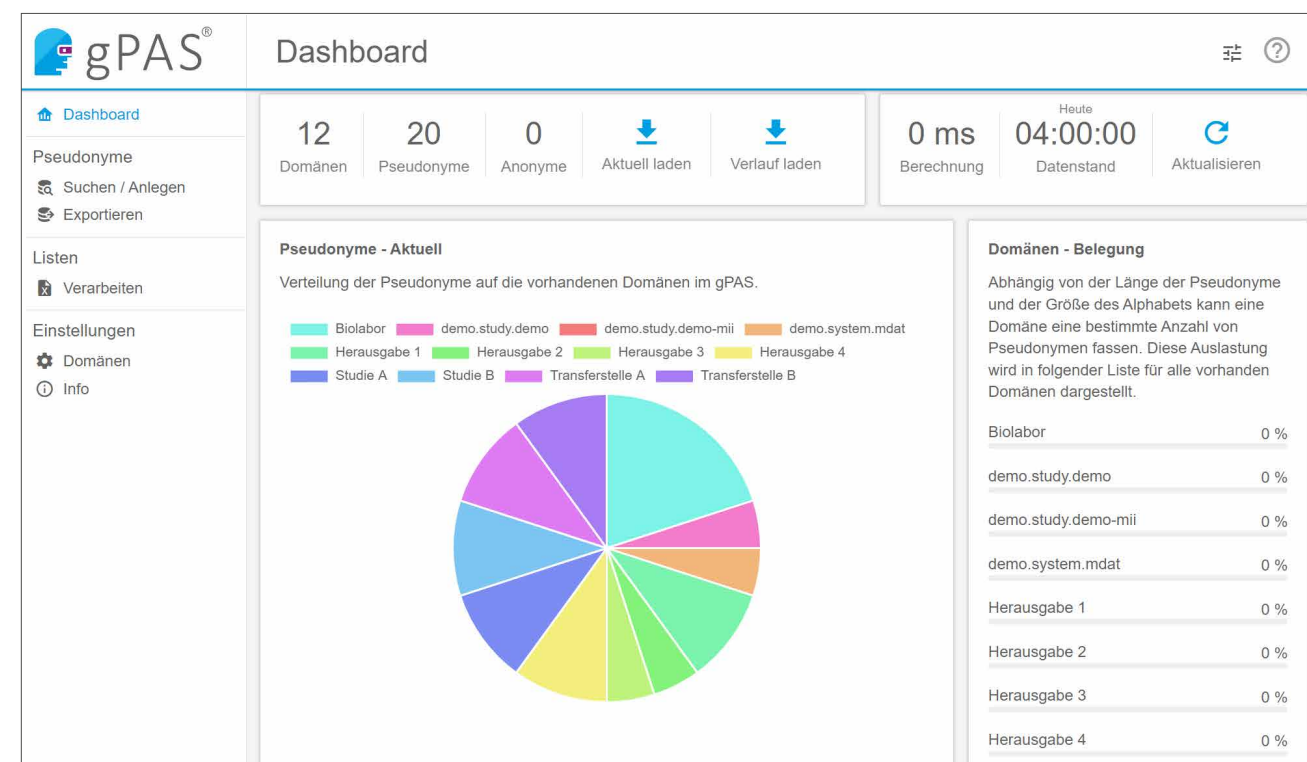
gPAS®

Dashboard

Dashboard

Pseudonyme
Suchen / Anlegen
Exportieren

Listen
Verarbeiten

Einstellungen
Domänen
Info

12
Domänen

20
Pseudonyme

0
Anonyme

Aktuell laden

Verlauf laden

0 ms
Berechnung

Heute
04:00:00
Datenstand

Aktualisieren

Pseudonyme - Aktuell

Verteilung der Pseudonyme auf die vorhandenen Domänen im gPAS.

Biolabor demo.study.demo demo.study.demo-mii demo.system.mdat Herausgabe 1 Herausgabe 2 Herausgabe 3 Herausgabe 4 Studie A Studie B Transferstelle A Transferstelle B

Domänen - Belegung

Abhängig von der Länge der Pseudonyme und der Größe des Alphabets kann eine Domäne eine bestimmte Anzahl von Pseudonymen fassen. Diese Auslastung wird in folgender Liste für alle vorhanden Domänen dargestellt.

| | |
|---|---|
| Biolabor | 0 % |
| demo.study.demo | 0 % |
| demo.study.demo-mii | 0 % |
| demo.system.mdat | 0 % |
| Herausgabe 1 | 0 % |
| Herausgabe 2 | 0 % |
| Herausgabe 3 | 0 % |
| Herausgabe 4 | 0 % |